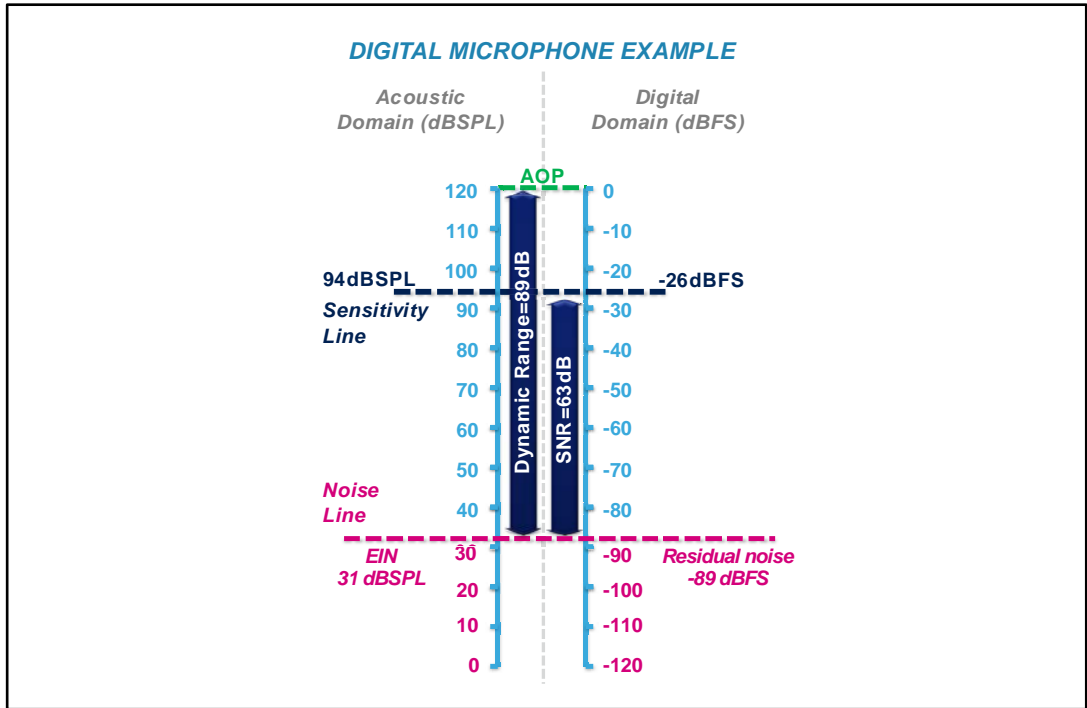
DIGITAL MICROPHONE EXAMPLE

Acoustic Domain (dBSPL)

Digital Domain (dBFS)

AOP

120
110
100
90
80
70
60
50
40
30
20
10
0

0
-10
-20
-30
-40
-50
-60
-70
-80
-90
-100
-110
-120

94dBSPL

-26dBFS

Sensitivity Line

Dynamic Range=89dB

SNR=63dB

Noise Line

EIN 31 dBSPL

Residual noise -89 dBFS